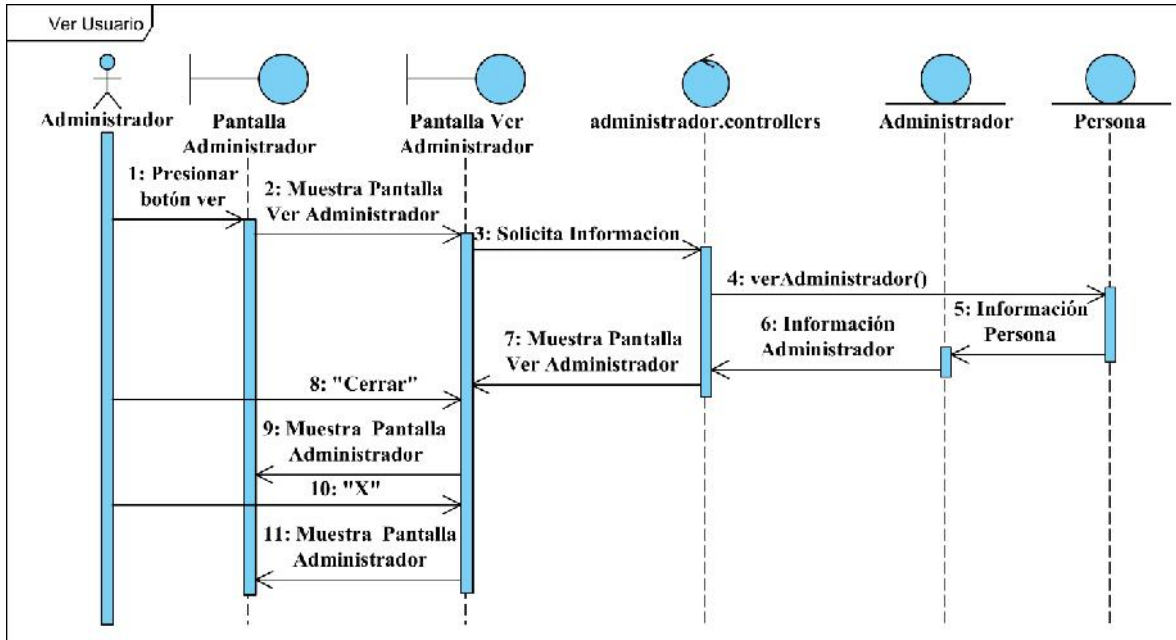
Ver Usuario

Administrador

Pantalla Administrador

Pantalla Ver Administrador

administrador.controllers

Administrador

Persona

1: Presionar botón ver

2: Muestra Pantalla Ver Administrador

3: Solicita Informacion

4: verAdministrador()

5: Información Persona

6: Información Administrador

7: Muestra Pantalla Ver Administrador

8: "Cerrar"

9: Muestra Pantalla Administrador

10: "X"

11: Muestra Pantalla Administrador